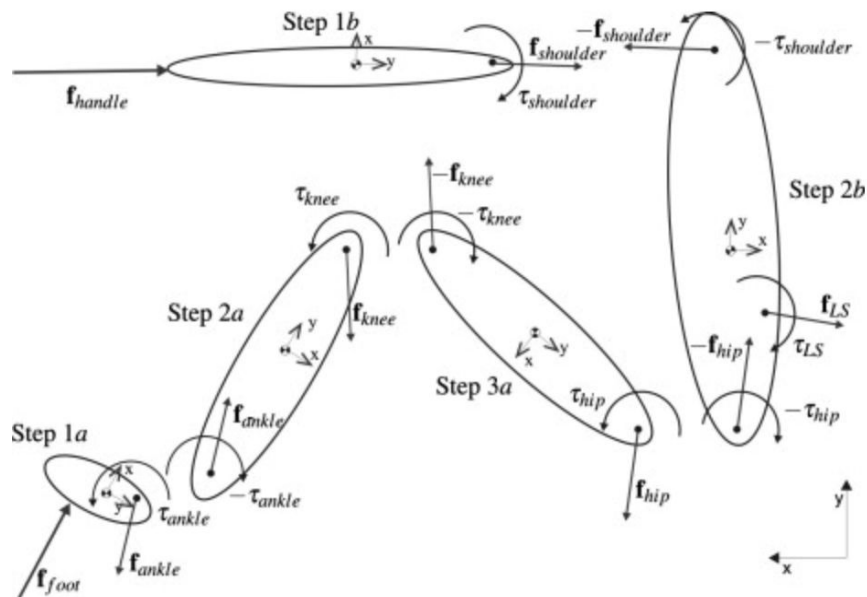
Step 1$b$
x
y
$\mathbf{f}_{handle}$
$\mathbf{f}_{shoulder}$
$\tau_{shoulder}$
$-\mathbf{f}_{shoulder}$
$-\tau_{shoulder}$
Step 2$b$
y
x
$\mathbf{f}_{LS}$
$\tau_{LS}$
$-\mathbf{f}_{hip}$
$-\tau_{hip}$
$-\mathbf{f}_{knee}$
$-\tau_{knee}$
$\tau_{knee}$
Step 2$a$
y
x
$\mathbf{f}_{knee}$
y
x
Step 3$a$
$\tau_{hip}$
$\mathbf{f}_{hip}$
$\mathbf{f}_{ankle}$
$-\tau_{ankle}$
Step 1$a$
x
y
$\tau_{ankle}$
$\mathbf{f}_{ankle}$
$\mathbf{f}_{foot}$
y
x